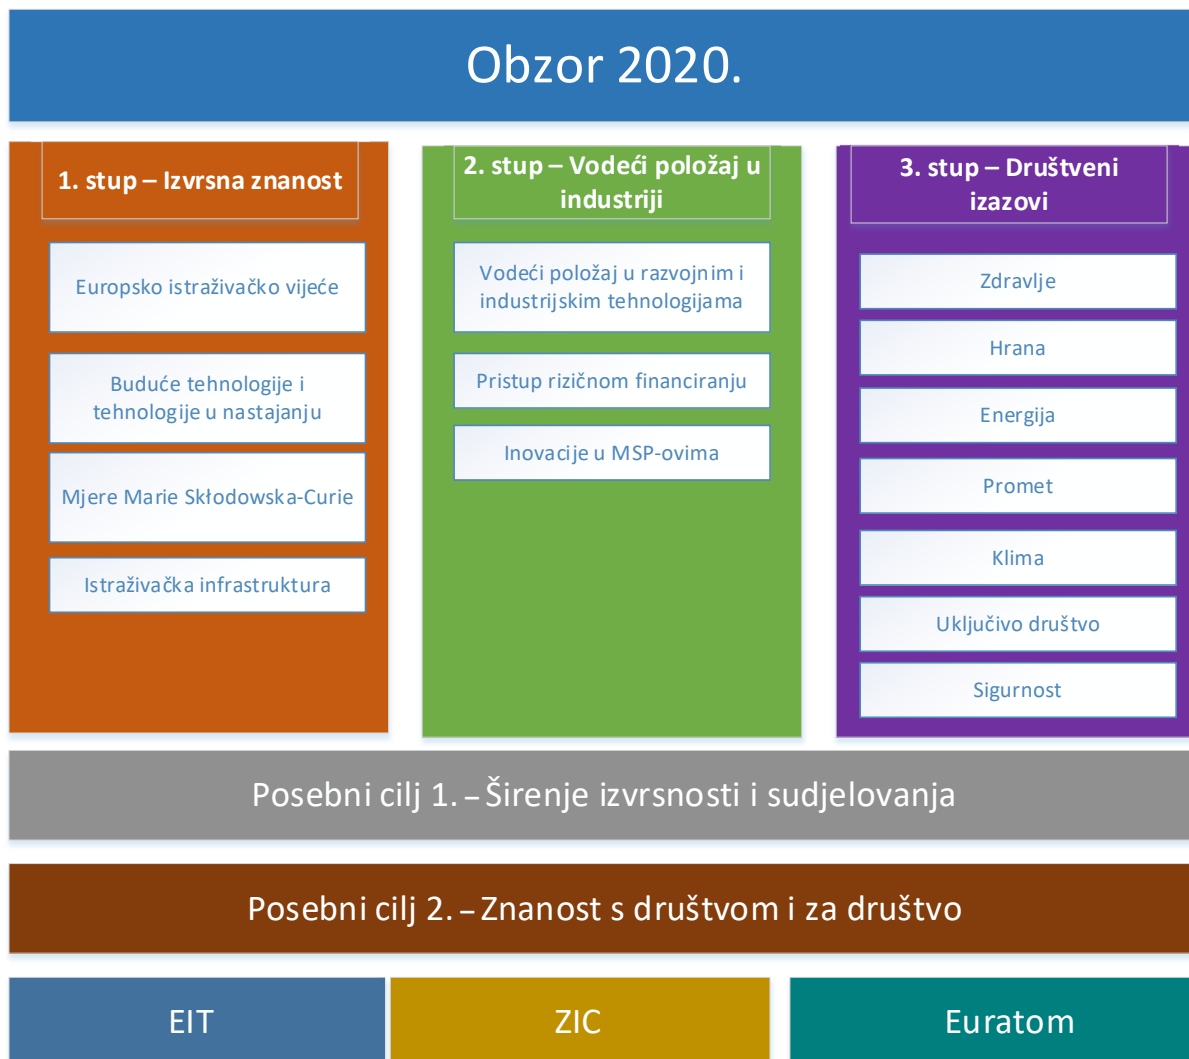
Obzor 2020.

1. stup – Izvrsna znanost

Europsko istraživačko vijeće

Buduće tehnologije i tehnologije u nastajanju

Mjere Marie Skłodowska-Curie

Istraživačka infrastruktura

2. stup – Vodeći položaj u industriji

Vodeći položaj u razvojnim i industrijskim tehnologijama

Pristup rizičnom financiranju

Inovacije u MSP-ovima

3. stup – Društveni izazovi

Zdravlje

Hrana

Energija

Promet

Klima

Uključivo društvo

Sigurnost

Posebni cilj 1. – Širenje izvrsnosti i sudjelovanja

Posebni cilj 2. – Znanost s društvom i za društvo

EIT

ZIC

Euratom